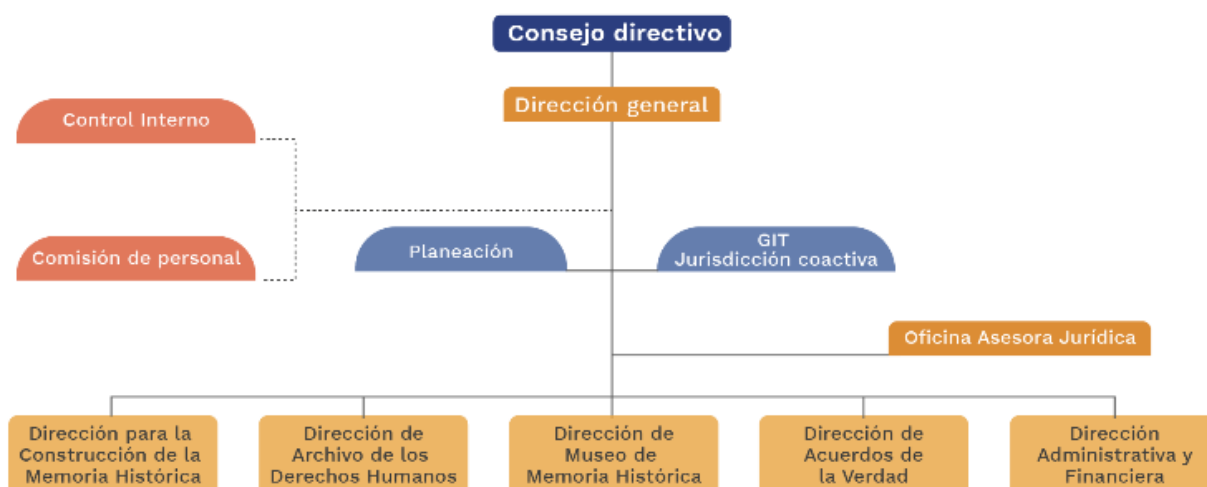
Consejo directivo

Dirección general

Control Interno

Comisión de personal

Planeación

GIT
Jurisdicción coactiva

Oficina Asesora Jurídica

Dirección para la Construcción de la Memoria Histórica

Dirección de Archivo de los Derechos Humanos

Dirección de Museo de Memoria Histórica

Dirección de Acuerdos de la Verdad

Dirección Administrativa y Financiera